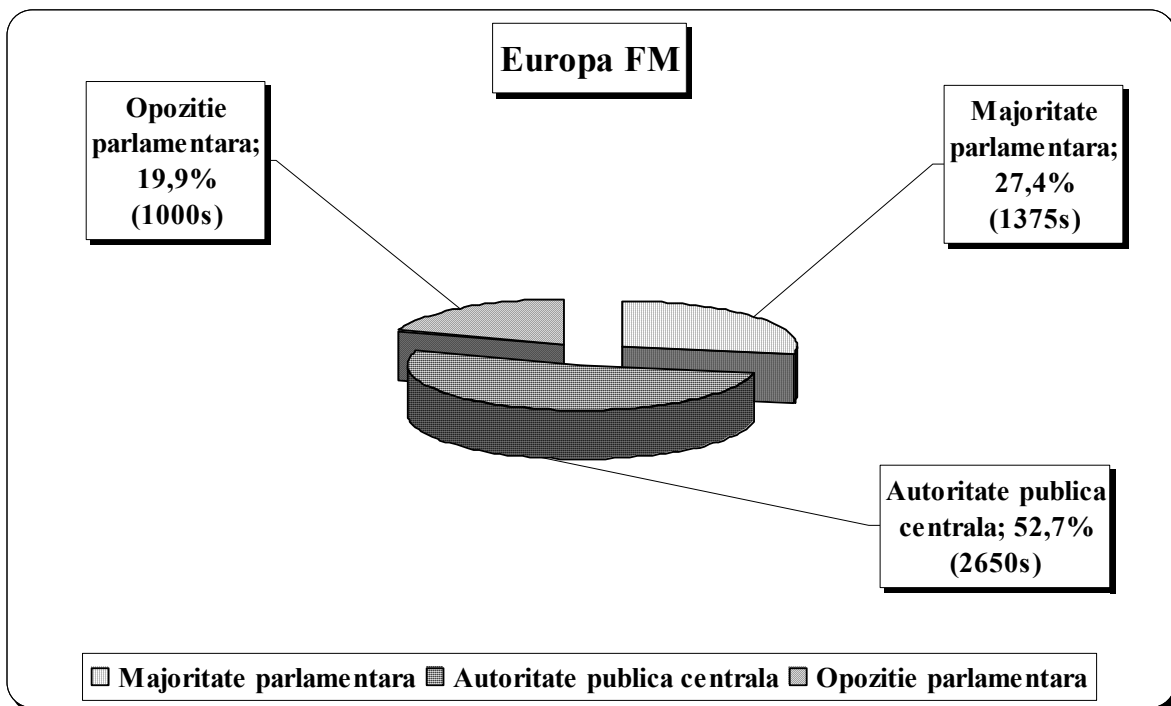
Europa FM

Opozitie parlamentara; 19,9% (1000s)

Majoritate parlamentara; 27,4% (1375s)

Autoritate publica centrala; 52,7% (2650s)

Majoritate parlamentara Autoritate publica centrala Opozitie parlamentara